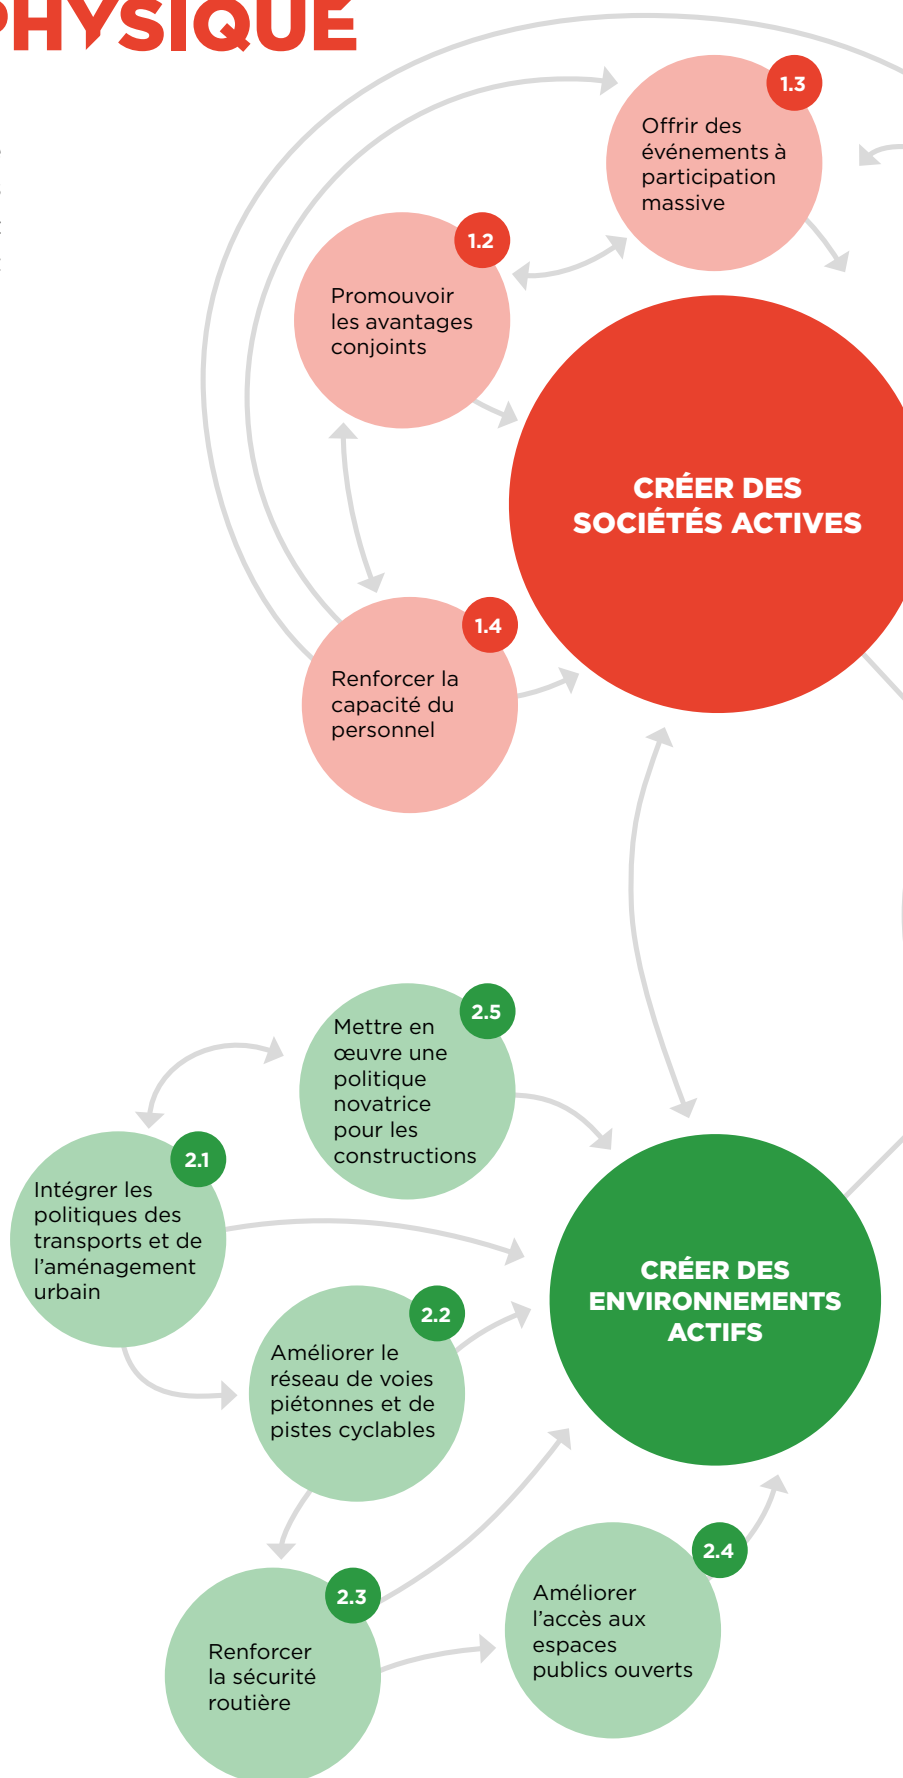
PHYSIQUE

1.3
Offrir des événements à participation massive

1.2
Promouvoir les avantages conjoints

CRÉER DES SOCIÉTÉS ACTIVES

1.4
Renforcer la capacité du personnel

2.5
Mettre en œuvre une politique novatrice pour les constructions

2.1
Intégrer les politiques des transports et de l'aménagement urbain

CRÉER DES ENVIRONNEMENTS ACTIFS

2.2
Améliorer le réseau de voies piétonnes et de pistes cyclables

2.4
Améliorer l'accès aux espaces publics ouverts

2.3
Renforcer la sécurité routière